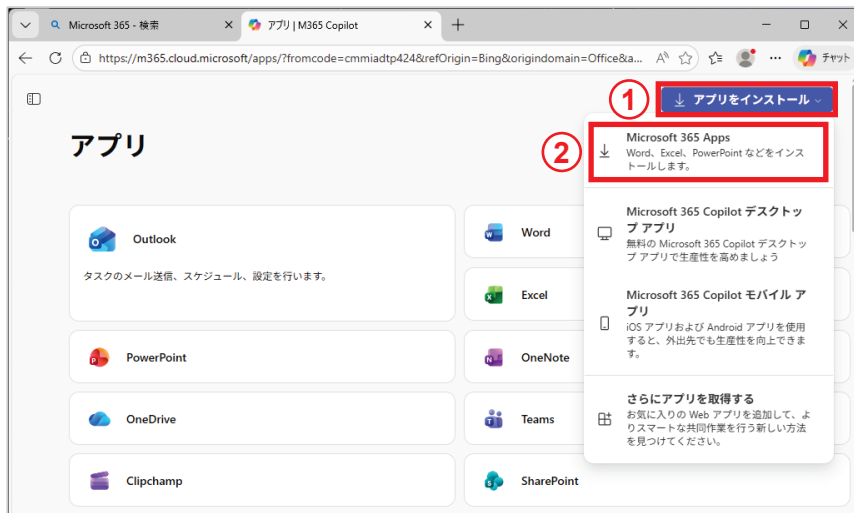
Microsoft 365 - 検索

アプリ | M365 Copilot

https://m365.cloud.microsoft/apps/?fromcode=cmmiadtp424&refOrigin=Bing&origindomain=Office&a...

チャット

①

アプリをインストール

アプリ

②

Microsoft 365 Apps
Word、Excel、PowerPoint などをインストールします。

Microsoft 365 Copilot デスクトップ アプリ
無料の Microsoft 365 Copilot デスクトップ アプリで生産性を高めましょう

Microsoft 365 Copilot モバイル アプリ
iOS アプリおよび Android アプリを使用すると、外出先でも生産性を向上できます。

さらにアプリを取得する
お気に入りの Web アプリを追加して、よりスマートな共同作業を行う新しい方法を見つけてください。

Outlook

タスクのメール送信、スケジュール、設定を行います。

Word

Excel

PowerPoint

OneNote

OneDrive

Teams

Clipchamp

SharePoint